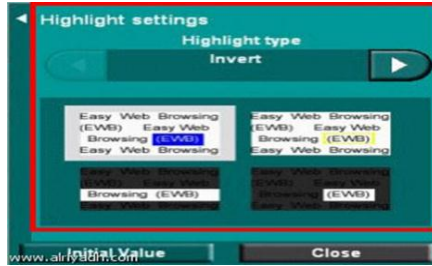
Highlight settings

Highlight type

Invert

Easy Web Browsing (EWB) Easy Web Browsing (EWB) Easy Web Browsing

Easy Web Browsing (EWB) Easy Web Browsing (EWB) Easy Web Browsing

Easy Web Browsing (EWB) Easy Web Browsing (EWB) Easy Web Browsing

Easy Web Browsing (EWB) Easy Web Browsing (EWB) Easy Web Browsing

www.alriyadh.com

Initial Value

Close